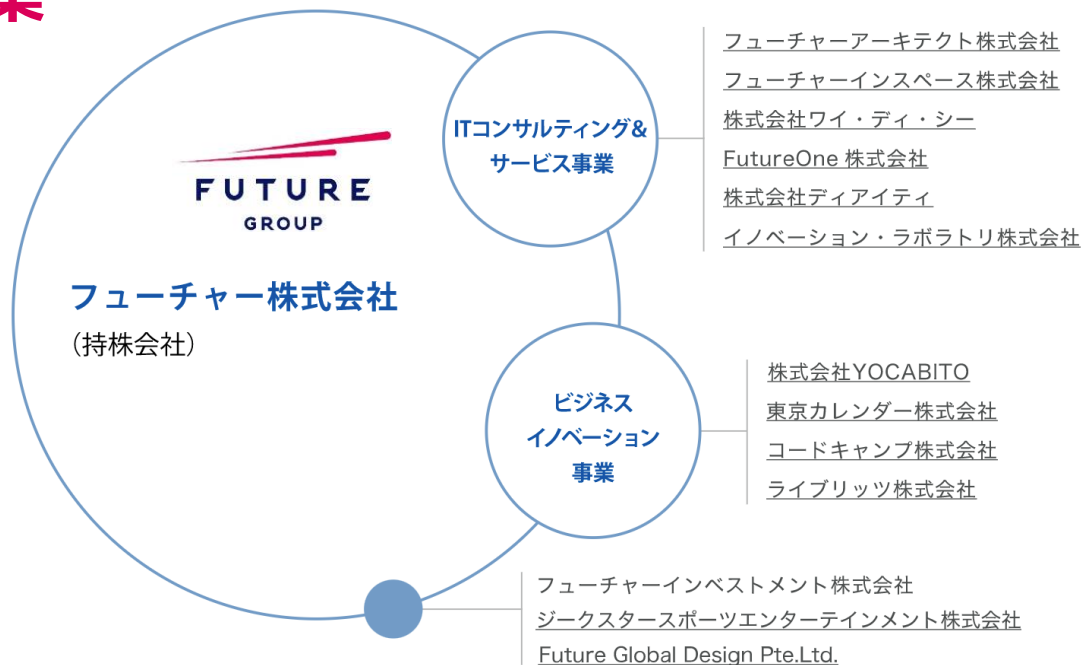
FUTURE
GROUP

フューチャー株式会社
（持株会社）

ITコンサルティング&サービス事業

フューチャーアーキテクト株式会社
フューチャーインスペース株式会社
株式会社ワイ・ディ・シー
FutureOne 株式会社
株式会社ディアイティ
イノベーション・ラボラトリ株式会社

ビジネスイノベーション事業

株式会社YOCABITO
東京カレンダー株式会社
コードキャンプ株式会社
ライブリッツ株式会社

フューチャーインベストメント株式会社
ジークスタースポーツエンターテインメント株式会社
Future Global Design Pte.Ltd.